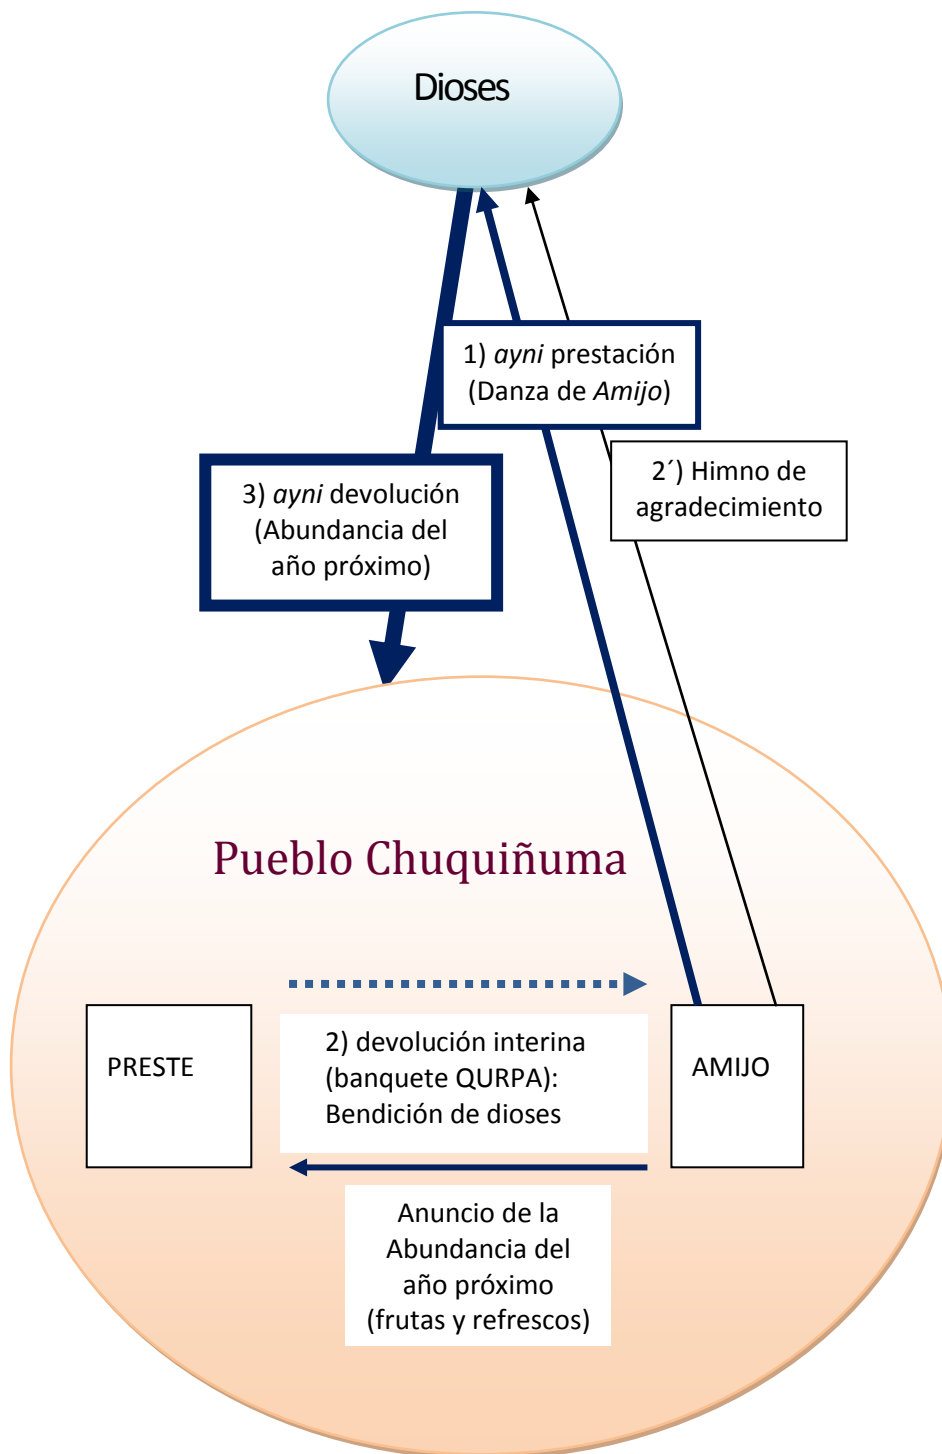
Dioses

1) ayni prestación
(Danza de Amijo)

2´) Himno de agradecimiento

3) ayni devolución
(Abundancia del año próximo)

Pueblo Chuquiñuma

PRESTE

2) devolución interina
(banquete QURPA):
Bendición de dioses

AMIJO

Anuncio de la Abundancia del año próximo
(frutas y refrescos)